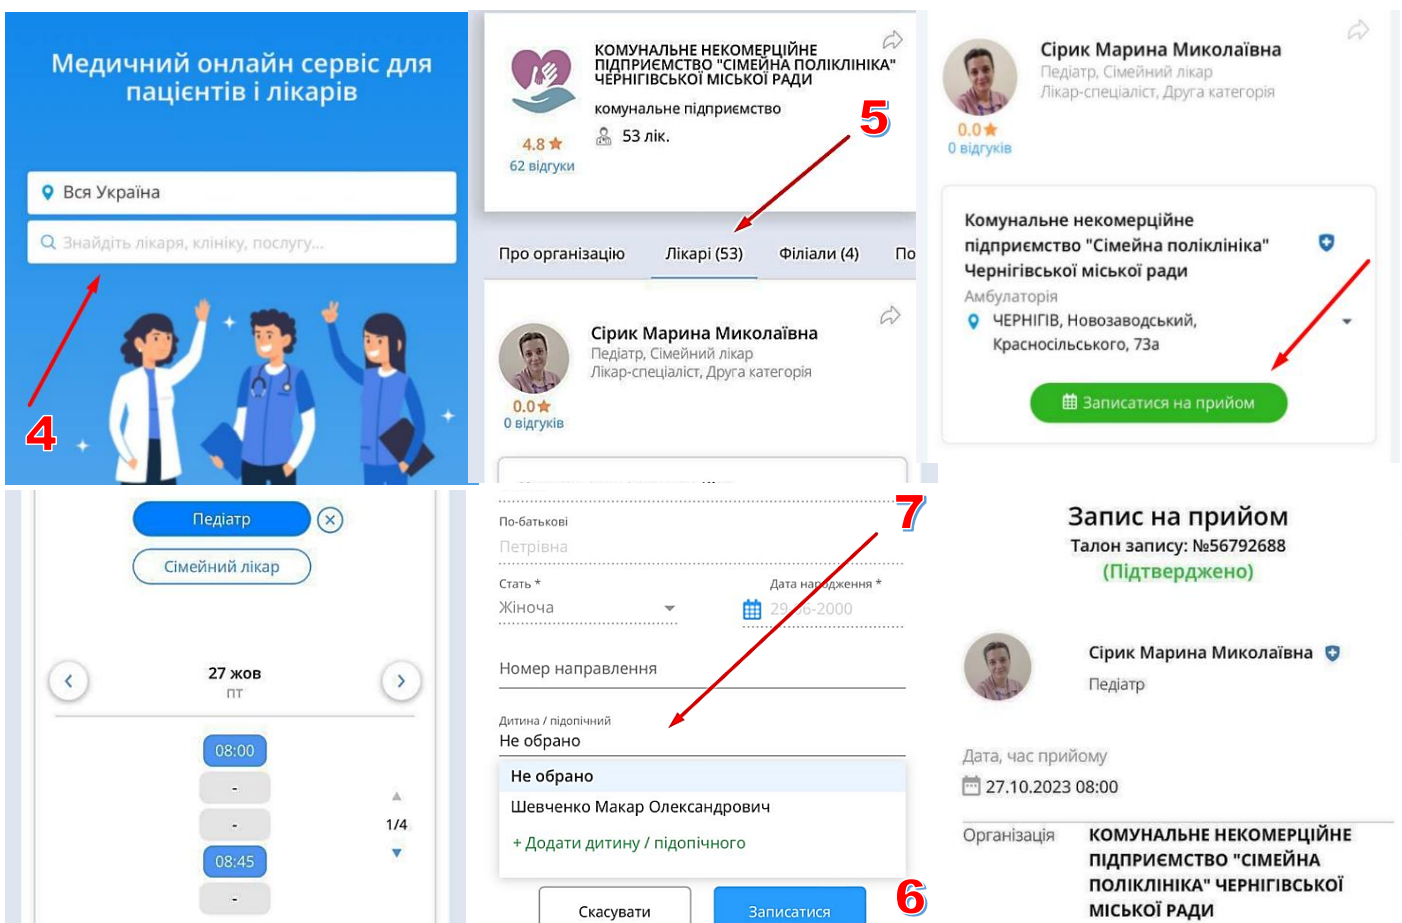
Медичний онлайн сервіс для пацієнтів і лікарів

Вся Україна

Знайдіть лікаря, клініку, послугу...

4

КОМУНАЛЬНЕ НЕКОМЕРЦІЙНЕ ПІДПРИЄМСТВО "СІМЕЙНА ПОЛІКЛІНІКА" ЧЕРНІГІВСЬКОЇ МІСЬКОЇ РАДИ

комунальне підприємство

53 лік.

4.8

62 відгуки

5

Про організацію Лікарі (53) Філіали (4) По

Сірик Марина Миколаївна
Педіатр, Сімейний лікар
Лікар-спеціаліст, Друга категорія

0.0
0 відгуків

Сірик Марина Миколаївна
Педіатр, Сімейний лікар
Лікар-спеціаліст, Друга категорія

0.0
0 відгуків

Комунальне некомерційне підприємство "Сімейна поліклініка" Чернігівської міської ради
Амбулаторія
ЧЕРНІГІВ, Новозаводський, Красносільського, 73а

Записатися на прийом

Педіатр

Сімейний лікар

27 жов
пт

08:00
-
-
08:45
-

1/4

По-батькові
Петрівна

Стать *
Жіноча

Дата народження *
29.06-2000

Номер направлення

Дитина / підопічний
Не обрано

Не обрано
Шевченко Макар Олександрович
+ Додати дитину / підопічного

7

Скасувати
Записатися

6

Запис на прийом
Талон запису: №56792688
(Підтверджено)

Сірик Марина Миколаївна
Педіатр

Дата, час прийому
27.10.2023 08:00

Організація
КОМУНАЛЬНЕ НЕКОМЕРЦІЙНЕ ПІДПРИЄМСТВО "СІМЕЙНА ПОЛІКЛІНІКА" ЧЕРНІГІВСЬКОЇ МІСЬКОЇ РАДИ